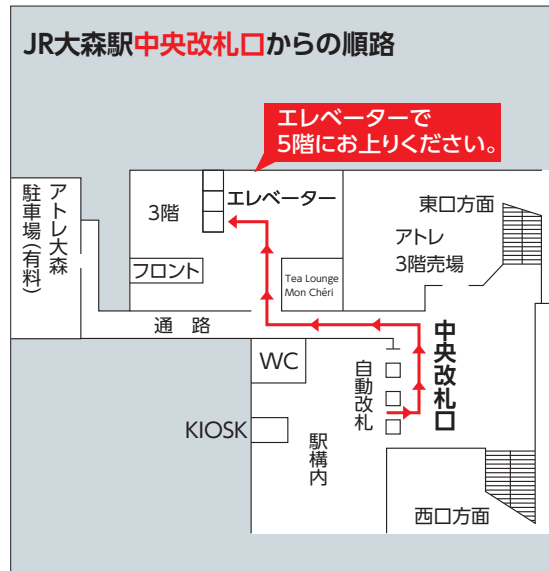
JR大森駅中央改札口からの順路

エレベーターで
5階にお上りください。

3階
エレベーター
フロント
東口方面
アトレ
3階売場
Tea Lounge
Mon Chéri
アトレ大森
駐車場(有料)
通 路
中央改札口
WC
自動改札
KIOSK
駅構内
西口方面